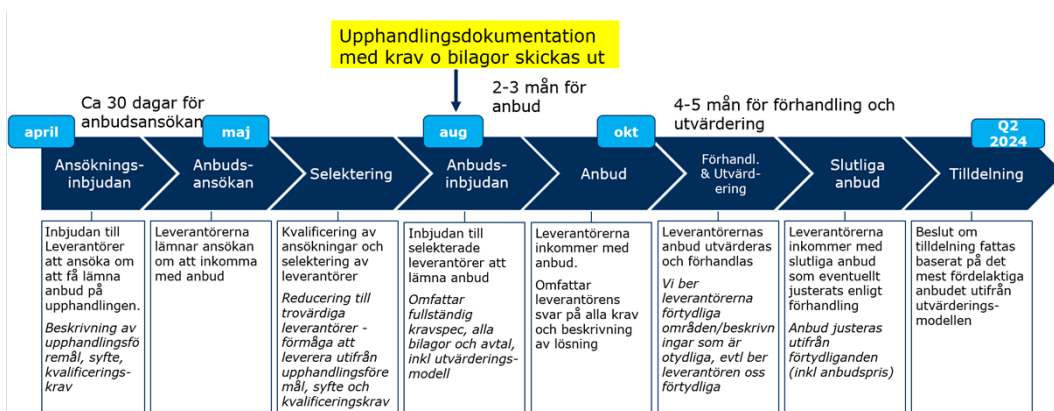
Upphandlingsdokumentation med krav o bilagor skickas ut

Ca 30 dagar för anbudsansökan

2-3 mån för anbud

4-5 mån för förhandling och utvärdering

april

maj

aug

okt

Q2 2024

Ansökningsinbjudan

Anbudsansökan

Selektering

Anbudsinbjudan

Anbud

Förhandl. & Utvärdering

Slutliga anbud

Tilldelning

Inbjudan till Leverantörer att ansöka om att få lämna anbud på upphandlingen.

*Beskrivning av upphandlingsföremål, syfte, kvalificeringskrav*

Leverantörerna lämnar ansökan om att inkomma med anbud

Kvalificering av ansökningar och selektering av leverantörer

*Reducering till trovärdiga leverantörer - förmåga att leverera utifrån upphandlingsföremål, syfte och kvalificeringskrav*

Inbjudan till selekterade leverantörer att lämna anbud

*Omfattar fullständig kravspec, alla bilagor och avtal, inkl utvärderingsmodell*

Leverantörerna inkommer med anbud.

Omfattar leverantörens svar på alla krav och beskrivning av lösning

Leverantörernas anbud utvärderas och förhandlas

*Vi ber leverantörerna förtydliga områden/beskrivningar som är otydliga, evtl ber leverantören oss förtydliga*

Leverantörerna inkommer med slutliga anbud som eventuellt justerats enligt förhandling

*Anbud justeras utifrån förtydliganden (inkl anbudspris)*

Beslut om tilldelning fattas baserat på det mest fördelaktiga anbudet utifrån utvärderingsmodellen